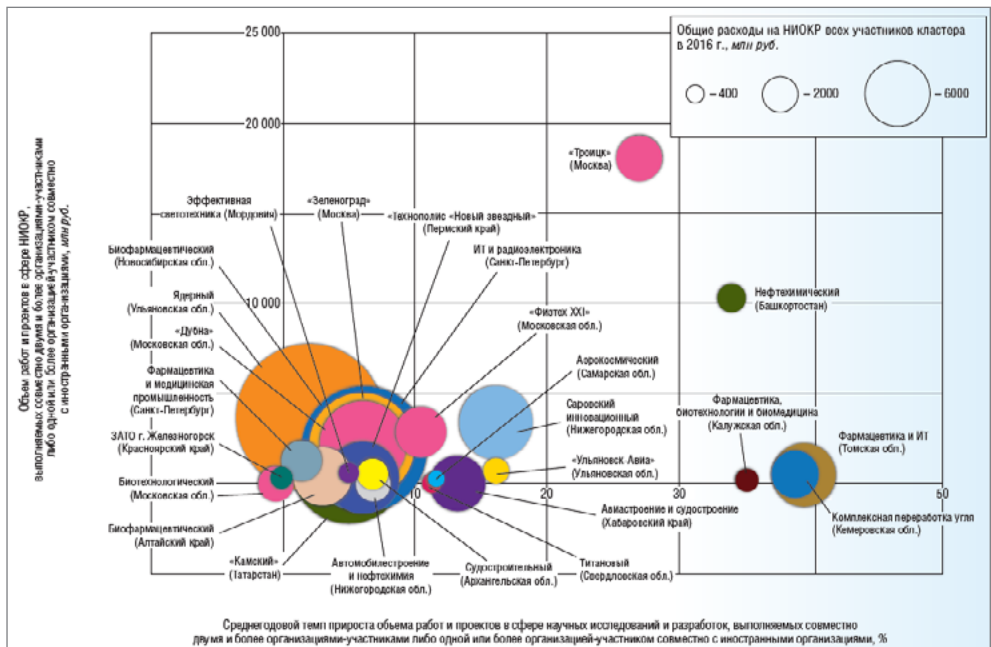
25 000

20 000

10 000

10

20

30

50

Общие расходы на НИОКР всех участников кластора в 2016 г., млн руб.

– 400

– 2000

– 6000

Объемы работ и проектов в сфере НИОКР, выполняемых совместно двумя и более организациями-участниками либо одной или более организацией-участником совместно с иностранными организациями, млн руб.

«Троицк» (Москва)

Эффективная светотехника (Мордовия)

«Зеленоград» (Москва)

«Технополис «Новый звездный» (Пермский край)

ИТ и радиоэлектроника (Санкт-Петербург)

Биофармацевтический (Новосибирская обл.)

Ядерный (Ульяновская обл.)

«Дубна» (Московская обл.)

Фармацевтика и медицинская промышленность (Санкт-Петербург)

ЗАТО г. Железногорск (Красноярский край)

Биотехнологический (Московская обл.)

Биофармацевтический (Алтайский край)

«Камский» (Татарстан)

Автомобилестроение и нефтехимия (Нижегородская обл.)

Судостроительный (Архангельская обл.)

Титановый (Свердловская обл.)

Авиастроение и судостроение (Хабаровский край)

«Ульяновск-Авиа» (Ульяновская обл.)

Саровский инновационный (Нижегородская обл.)

Аэрокосмический (Самарская обл.)

«Фиотех XXI» (Московская обл.)

Нефтехимический (Башкортостан)

Фармацевтика, биотехнологии и биомедицина (Калужская обл.)

Фармацевтика и ИТ (Томская обл.)

Комплексная переработка угля (Кемеровская обл.)

Среднегодовой темп прироста объема работ и проектов в сфере научных исследований и разработок, выполняемых совместно двумя и более организациями-участниками либо одной или более организацией-участником совместно с иностранными организациями, %